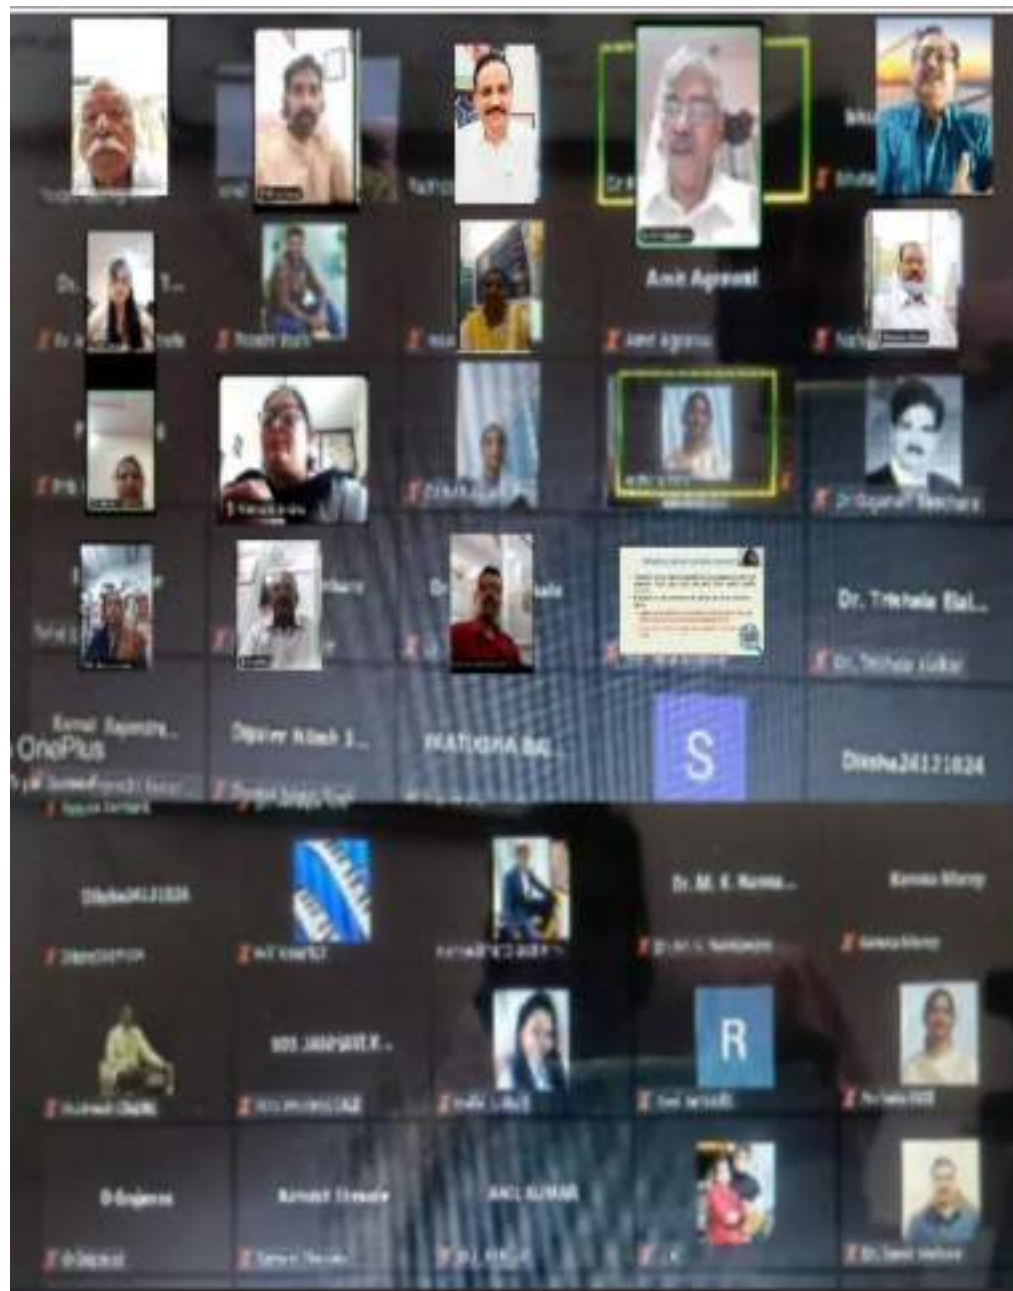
Amit Agrawal

Amit Agrawal

Dr. Trishala Kul...

Dr. Trishala Kulkar

Kamal Rajendra...

Digvijay Nilesh J...

PRATIKSHA BAJ...

S

Diksha24121024

OnePlus

Diksha24121024

Dr. M. K. Rama...

Karuna Nilangi

R

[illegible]

Ramesh Thosale

ANIL KUMAR